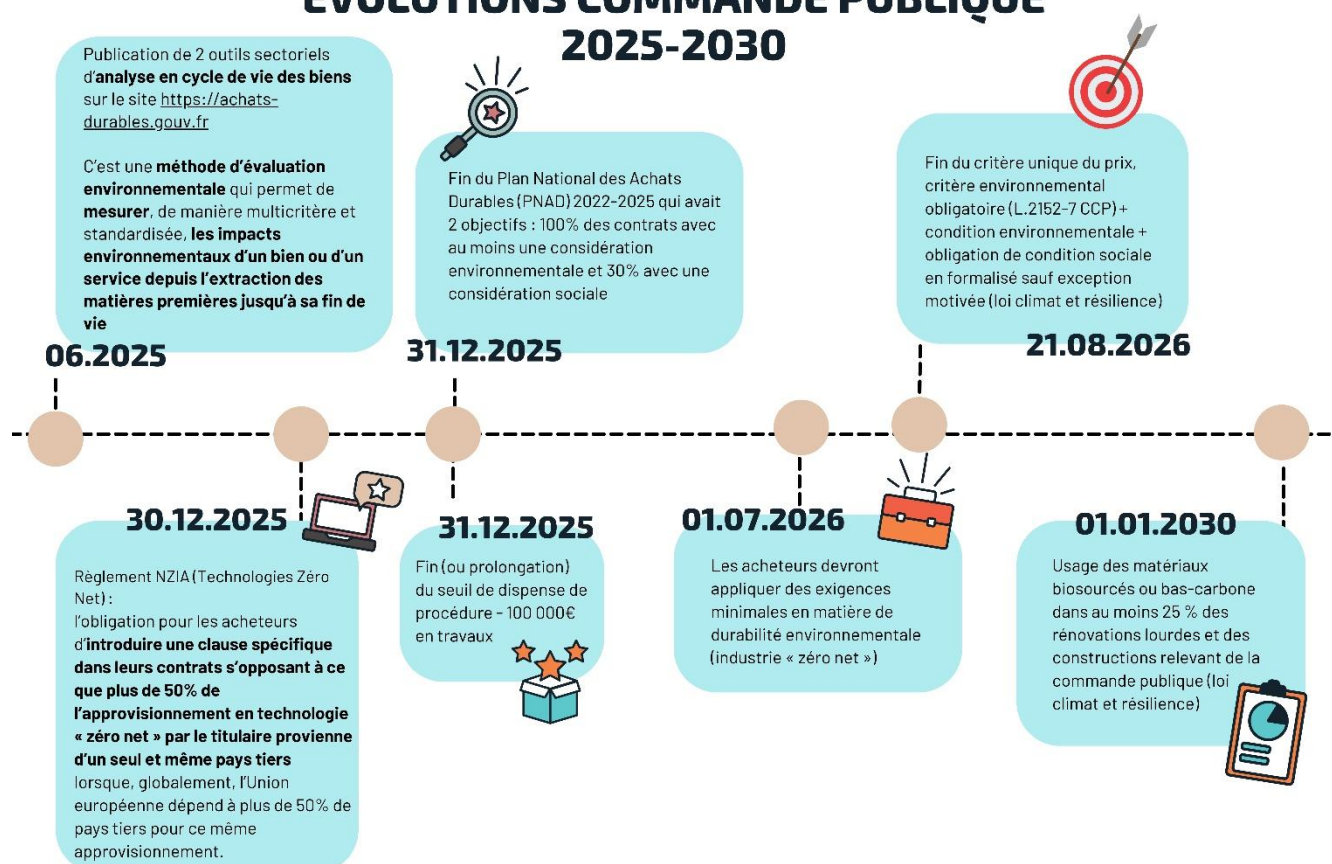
EVOLUTIONS COMMANDE PUBLIQUE
2025-2030

Publication de 2 outils sectoriels d'analyse en cycle de vie des biens sur le site https://achats-durables.gouv.fr

C'est une méthode d'évaluation environnementale qui permet de mesurer, de manière multicritère et standardisée, les impacts environnementaux d'un bien ou d'un service depuis l'extraction des matières premières jusqu'à sa fin de vie

06.2025

Fin du Plan National des Achats Durables (PNAD) 2022-2025 qui avait 2 objectifs : 100% des contrats avec au moins une considération environnementale et 30% avec une considération sociale

31.12.2025

Fin du critère unique du prix, critère environnemental obligatoire (L.2152-7 CCP) + condition environnementale + obligation de condition sociale en formalisé sauf exception motivée (loi climat et résilience)

21.08.2026

30.12.2025

Règlement NZIA (Technologies Zéro Net) :
l'obligation pour les acheteurs d'introduire une clause spécifique dans leurs contrats s'opposant à ce que plus de 50% de l'approvisionnement en technologie « zéro net » par le titulaire provienne d'un seul et même pays tiers lorsque, globalement, l'Union européenne dépend à plus de 50% de pays tiers pour ce même approvisionnement.

31.12.2025

Fin (ou prolongation) du seuil de dispense de procédure - 100 000€ en travaux

01.07.2026

Les acheteurs devront appliquer des exigences minimales en matière de durabilité environnementale (industrie « zéro net »)

01.01.2030

Usage des matériaux biosourcés ou bas-carbone dans au moins 25 % des rénovations lourdes et des constructions relevant de la commande publique (loi climat et résilience)